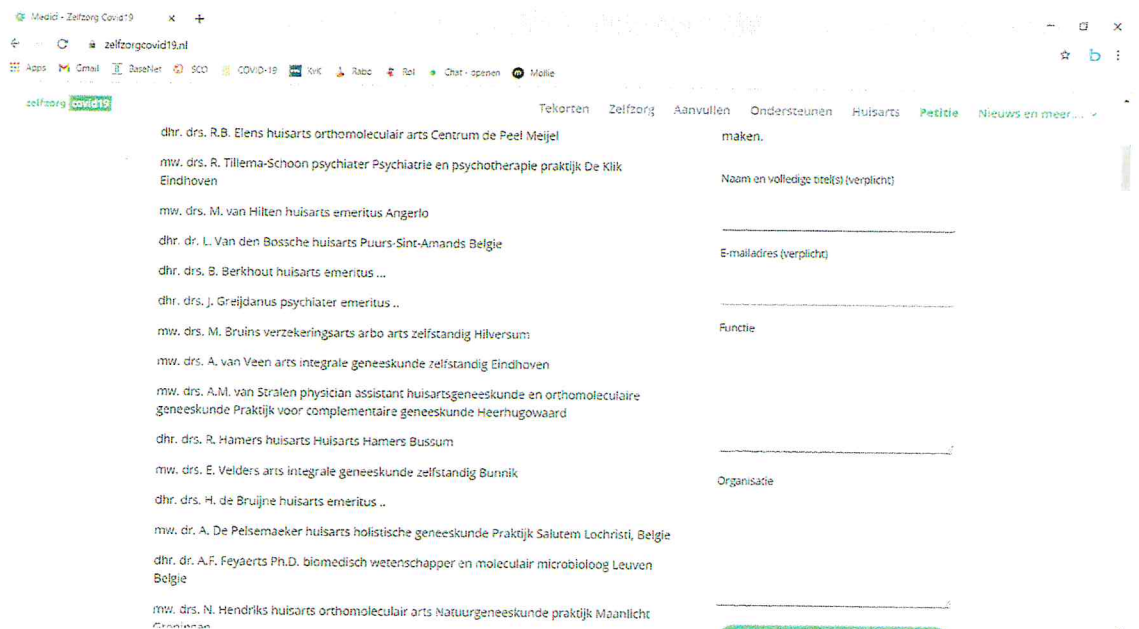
Medici - Zelfzorg Covid19 × +

zelfzorgcovid19.nl

Apps Gmail BaseNet SCO COVID-19 KvK Rabo Rel Chat - openen Mollie

zelfzorg covid19

Tekorten Zelfzorg Aanvullen Ondersteunen Huisarts Petitie Nieuws en meer...

dhr. drs. R.B. Elens huisarts orthomoleculair arts Centrum de Peel Meijel

mw. drs. R. Tillema-Schoon psychiater Psychiatrie en psychotherapie praktijk De Klik Eindhoven

mw. drs. M. van Hilten huisarts emeritus Angerlo

dhr. dr. L. Van den Bossche huisarts Puurs-Sint-Amands Belgie

dhr. drs. B. Berkhout huisarts emeritus ...

dhr. drs. J. Greijdanus psychiater emeritus ..

mw. drs. M. Bruins verzekeringsarts arbo arts zelfstandig Hilversum

mw. drs. A. van Veen arts integrale geneeskunde zelfstandig Eindhoven

mw. drs. A.M. van Stralen physician assistant huisartsgeneeskunde en orthomoleculaire geneeskunde Praktijk voor complementaire geneeskunde Heerhugowaard

dhr. drs. R. Hamers huisarts Huisarts Hamers Bussum

mw. drs. E. Velders arts integrale geneeskunde zelfstandig Bunnik

dhr. drs. H. de Bruijne huisarts emeritus ..

mw. dr. A. De Pelsemaeker huisarts holistische geneeskunde Praktijk Salutem Lochristi, Belgie

dhr. dr. A.F. Feyaerts Ph.D. biomedisch wetenschapper en moleculair microbioloog Leuven Belgie

mw. drs. N. Hendriks huisarts orthomoleculair arts Natuurgeneeskunde praktijk Maanlicht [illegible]

maken.

Naam en volledige titel(s) (verplicht)

E-mailadres (verplicht)

Functie

Organisatie